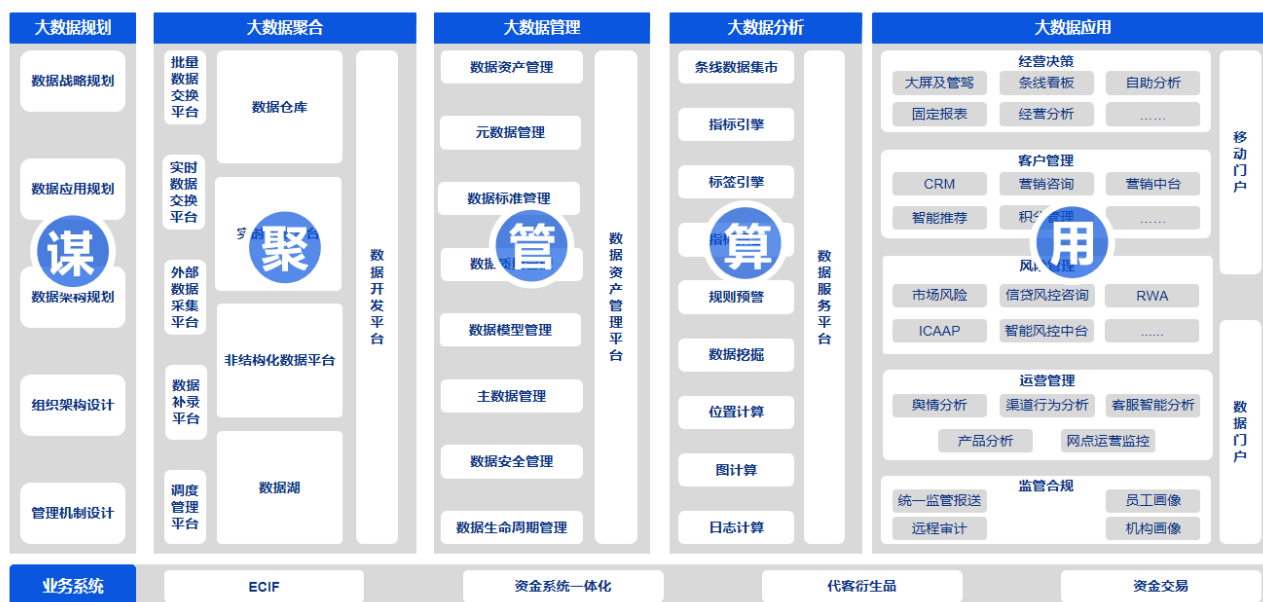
大数据规划

数据战略规划

数据应用规划

谋

数据架构规划

组织架构设计

管理机制设计

大数据聚合

批量数据交换平台

实时数据交换平台

外部数据采集平台

数据补录平台

调度管理平台

数据仓库

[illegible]

聚

非结构化数据平台

数据湖

数据开发平台

大数据管理

数据资产管理

元数据管理

数据标准管理

数据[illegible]

管

数据模型管理

主数据管理

数据安全管理

数据生命周期管理

数据资产管理平台

大数据分析

条线数据集市

指标引擎

标签引擎

指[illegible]

算

规则预警

数据挖掘

位置计算

图计算

日志计算

数据服务平台

大数据应用

经营决策

大屏及管驾

条线看板

自助分析

固定报表

经营分析

……

客户管理

CRM

营销咨询

营销中台

智能推荐

积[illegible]管理

……

用

风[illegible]管理

市场风险

信贷风控咨询

RWA

ICAAP

智能风控中台

......

运营管理

舆情分析

渠道行为分析

客服智能分析

产品分析

网点运营监控

监管合规

统一监管报送

员工画像

远程审计

机构画像

移动门户

数据门户

业务系统

ECIF

资金系统一体化

代客衍生品

资金交易